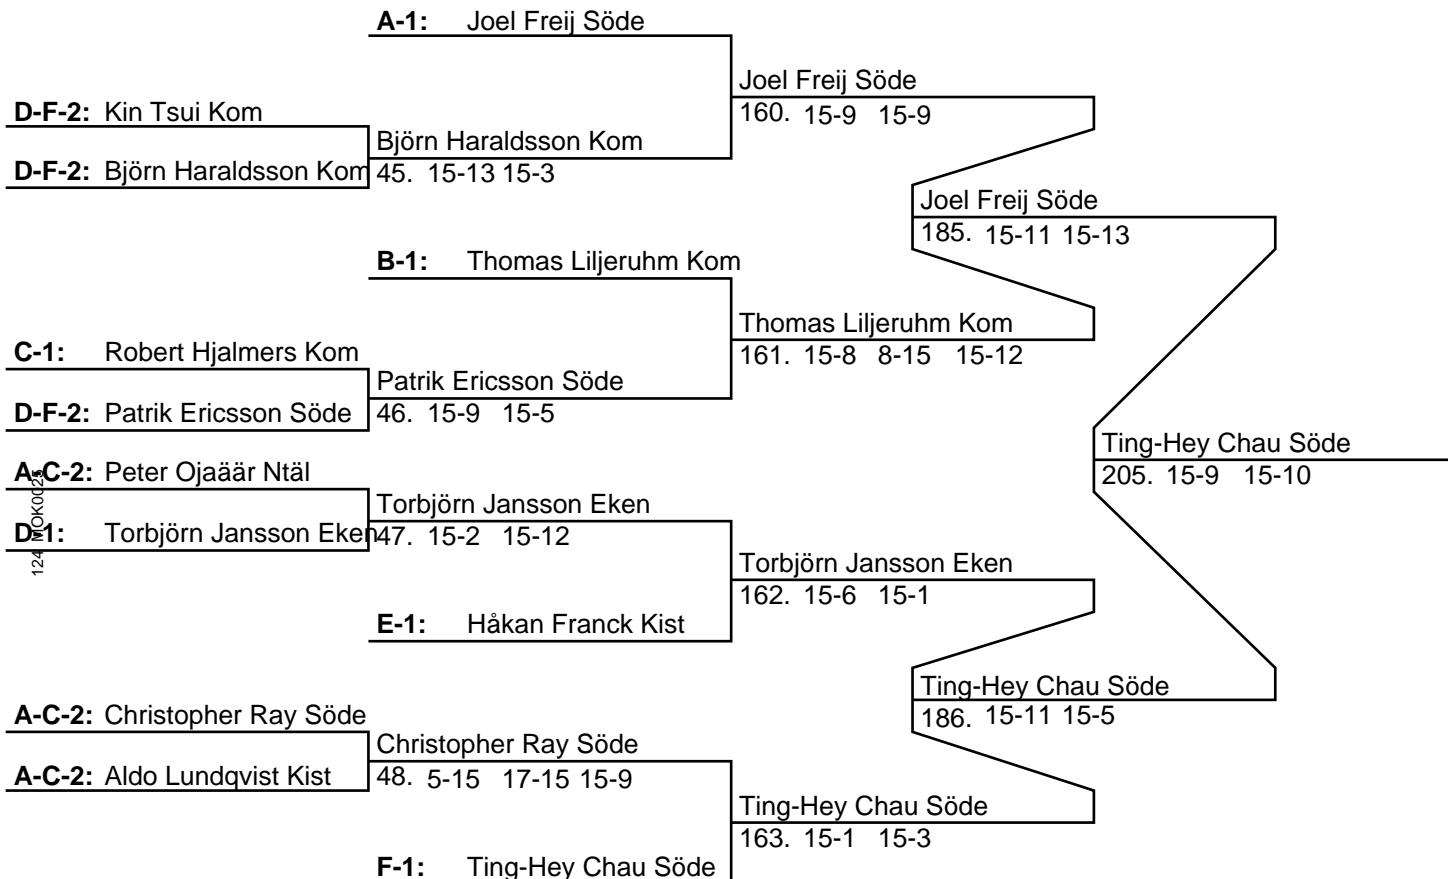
A-1: Joel Freij Söde

Joel Freij Söde
160. 15-9 15-9

D-F-2: Kin Tsui Kom

Björn Haraldsson Kom
45. 15-13 15-3

D-F-2: Björn Haraldsson Kom

Joel Freij Söde
185. 15-11 15-13

B-1: Thomas Liljeruhm Kom

Thomas Liljeruhm Kom
161. 15-8 8-15 15-12

C-1: Robert Hjalmers Kom

Patrik Ericsson Söde
46. 15-9 15-5

D-F-2: Patrik Ericsson Söde

Ting-Hey Chau Söde
205. 15-9 15-10

A-C-2: Peter Ojaäär Ntäl

Torbjörn Jansson Eken
47. 15-2 15-12

D-1: Torbjörn Jansson Eken

124 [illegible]OK0025

Torbjörn Jansson Eken
162. 15-6 15-1

E-1: Håkan Franck Kist

Ting-Hey Chau Söde
186. 15-11 15-5

A-C-2: Christopher Ray Söde

Christopher Ray Söde
48. 5-15 17-15 15-9

A-C-2: Aldo Lundqvist Kist

Ting-Hey Chau Söde
163. 15-1 15-3

F-1: Ting-Hey Chau Söde